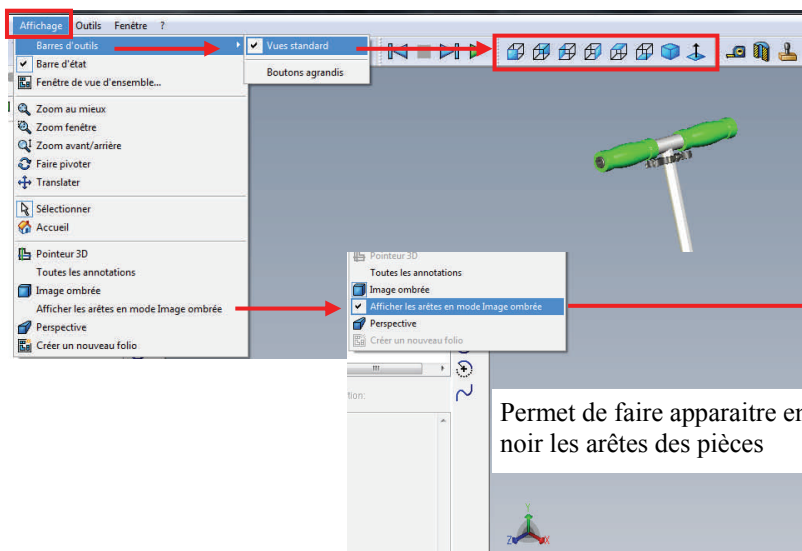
Affichage Outils Fenêtre ?

Barres d'outils
Barre d'état
Fenêtre de vue d'ensemble...
Zoom au mieux
Zoom fenêtre
Zoom avant/arrière
Faire pivoter
Translater
Sélectionner
Accueil
Pointeur 3D
Toutes les annotations
Image ombrée
Afficher les arêtes en mode Image ombrée
Perspective
Créer un nouveau folio

Vues standard
Boutons agrandis

Pointeur 3D
Toutes les annotations
Image ombrée
Afficher les arêtes en mode Image ombrée
Perspective
Créer un nouveau folio

Permet de faire apparaitre en noir les arêtes des pièces